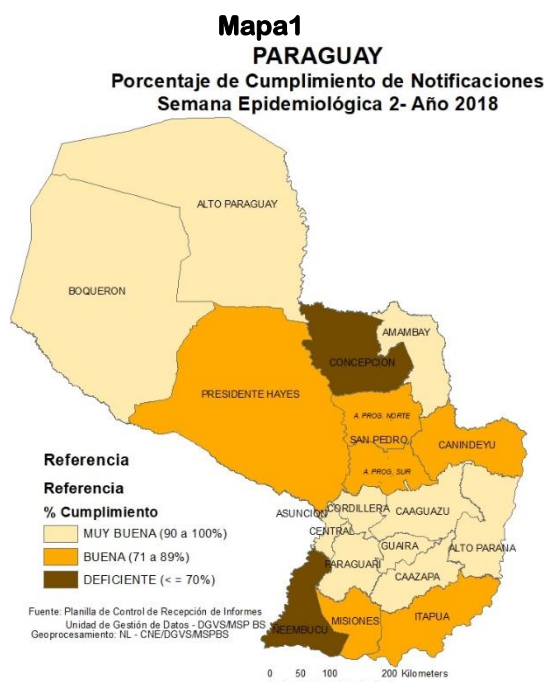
Mapa1
PARAGUAY
Porcentaje de Cumplimiento de Notificaciones
Semana Epidemiológica 2- Año 2018

ALTO PARAGUAY
BOQUERON
AMAMBAY
CONCEPCION
PRESIDENTE HAYES
A. PROG. NORTE
SAN PEDRO
A. PROG. SUR
CANINDEYU
ASUNCION
CORDILLERA
CAAGUAZU
CENTRAL
GUAIRA
ALTO PARANA
PARAGUARI
CAAZAPA
NEEMBUCU
MISIONES
ITAPUA

Referencia
Referencia
% Cumplimiento
MUY BUENA (90 a 100%)
BUENA (71 a 89%)
DEFICIENTE (< = 70%)

Fuente: Planilla de Control de Recepción de Informes
Unidad de Gestión de Datos - DGVS/MSP BS
Geoprocesamiento: NL - CNE/DGVS/MSPBS

0 50 100 200 Kilometers